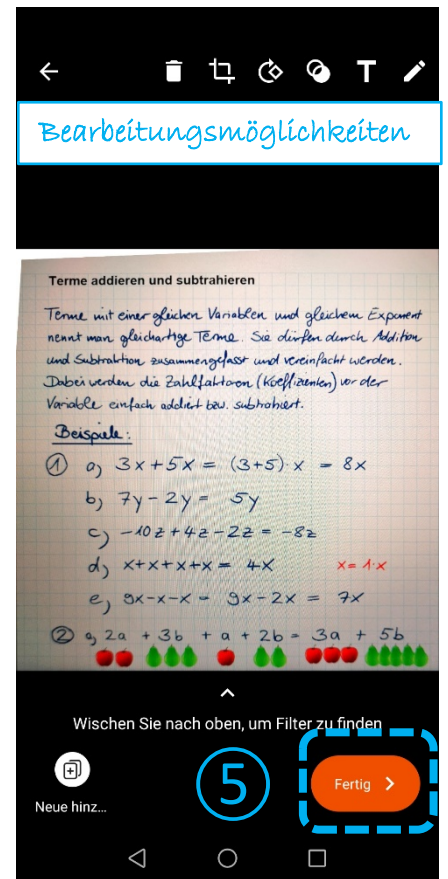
Bearbeitungsmöglichkeiten

Terme addieren und subtrahieren

Terme mit einer gleichen Variablen und gleichem Exponent nennt man gleichartige Terme. Sie dürfen durch Addition und Subtraktion zusammengefasst und vereinfacht werden. Dabei werden die Zahlfaktoren (Koeffizienten) vor der Variable einfach addiert bzw. subtrahiert.

Beispiele:

① a) $3x + 5x = (3+5) \cdot x = 8x$

b) $7y - 2y = 5y$

c) $-10z + 4z - 2z = -8z$

d) $x + x + x + x = 4x$ $x = 1 \cdot x$

e) $9x - x - x = 9x - 2x = 7x$

② a) $2a + 3b + a + 2b = 3a + 5b$

Wischen Sie nach oben, um Filter zu finden

Neue hinz...

5

Fertig